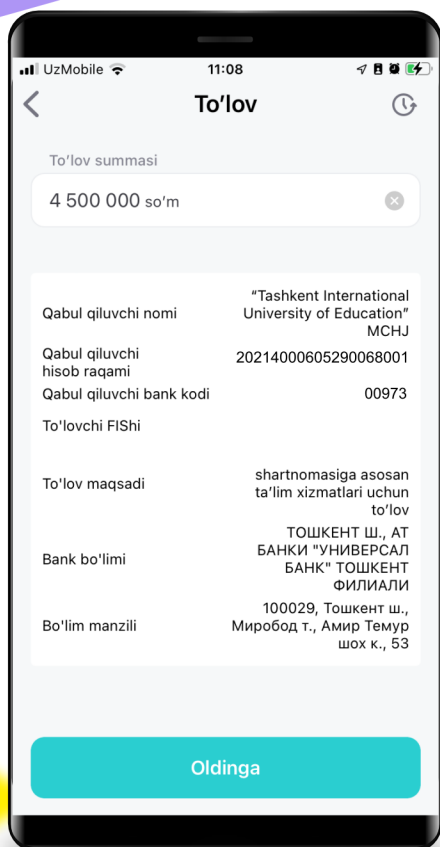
UzMobile 11:08

To'lov

To'lov summasi

4 500 000 so'm

| | |
|---|---|
| Qabul qiluvchi nomi | "Tashkent International University of Education" MCHJ |
| Qabul qiluvchi hisob raqami | 20214000605290068001 |
| Qabul qiluvchi bank kodi | 00973 |
| To'lovchi FIShi | |
| To'lov maqsadi | shartnomasiga asosan ta'lim xizmatlari uchun to'lov |
| Bank bo'limi | ТОШКЕНТ Ш., АТ БАНКИ "УНИВЕРСАЛ БАНК" ТОШКЕНТ ФИЛИАЛИ |
| Bo'lim manzili | 100029, Тошкент ш., Миробод т., Амир Темур шох к., 53 |

Oldinga